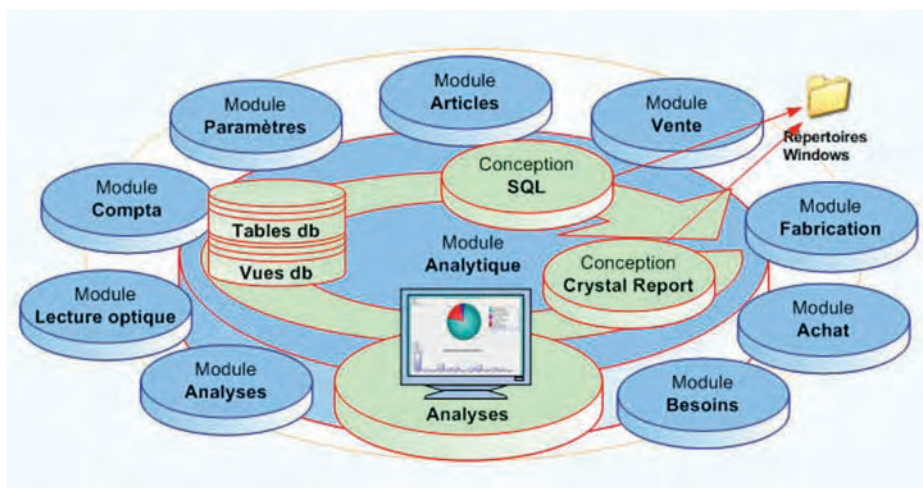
Module
Articles

Module
Paramètres

Module
Vente

Répertoires
Windows

Conception
SQL

Module
Compta

Tables db

Module
Fabrication

Module
Analytique

Vues db

Conception
Crystal Report

Module
Lecture optique

Module
Achat

Module
Analyses

Module
Besoins

Analyses